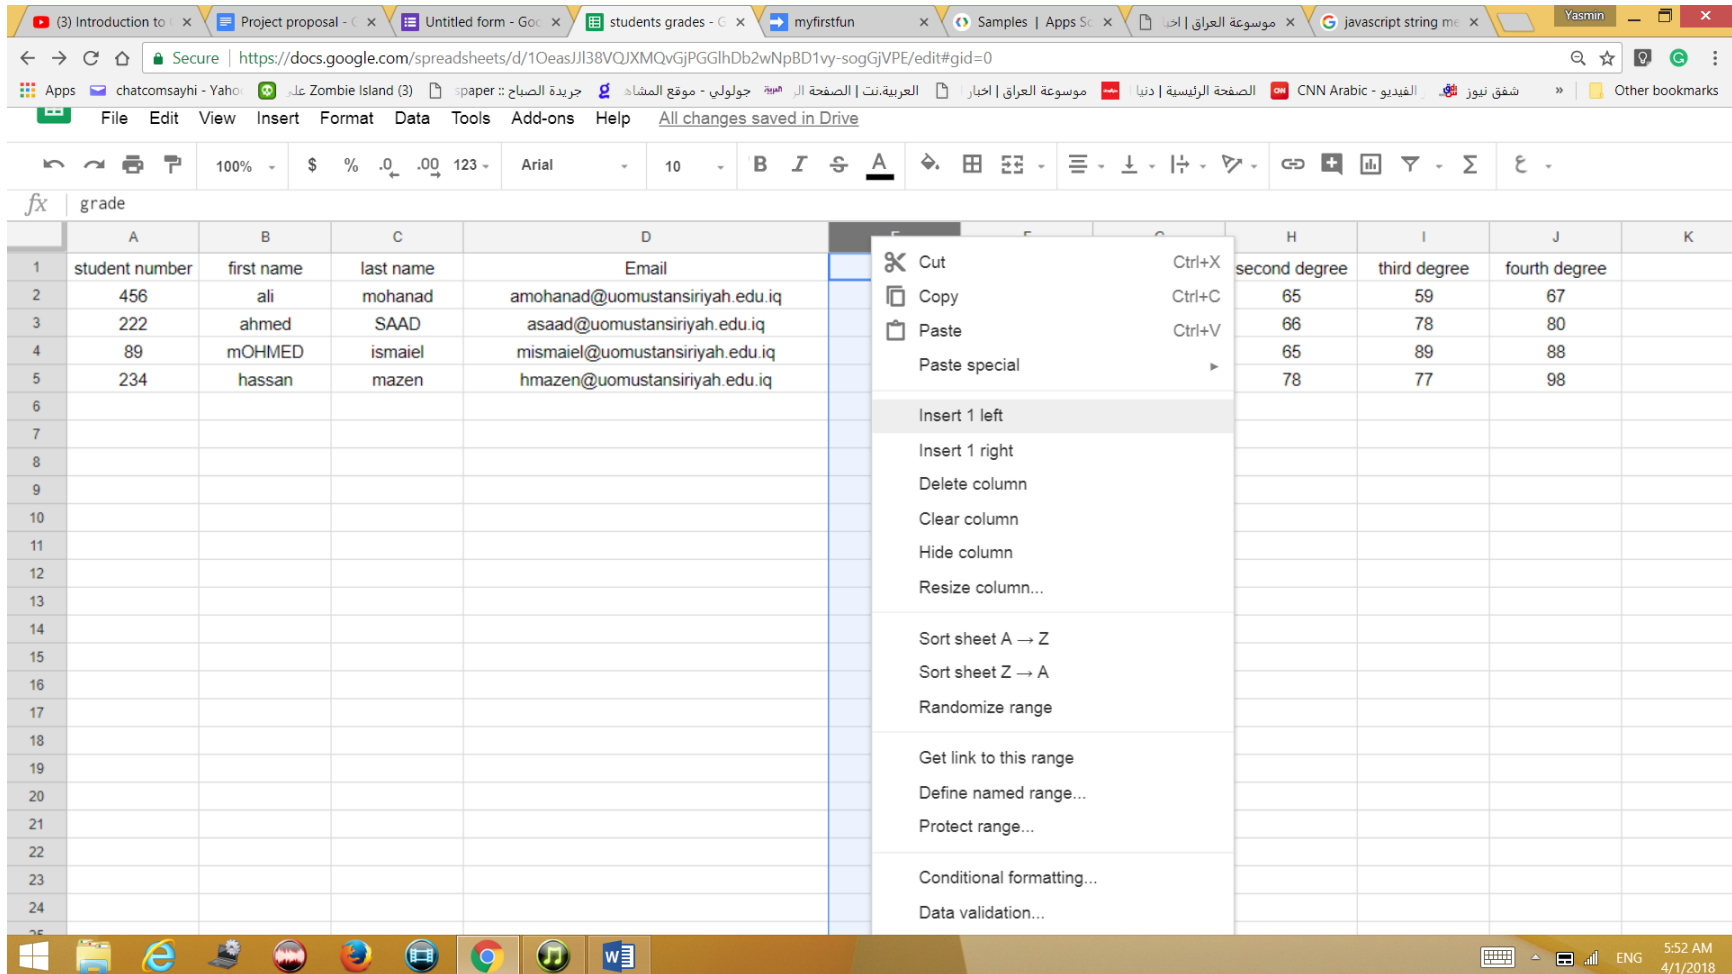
(3) Introduction to | Project proposal - | Untitled form - Goo | students grades - | myfirstfun | Samples | Apps Sc | موسوعة العراق | اخبا | javascript string me | Yasmin

Secure | https://docs.google.com/spreadsheets/d/1OeasJJl38VQJXMQvGjPGGlhDb2wNpBD1vy-sogGjVPE/edit#gid=0

Apps | chatcomsayhi - Yahoo | Zombie Island (3) على | paper :: جريدة الصباح | جولولي - موقع المشاهد | العربية.نت | الصفحة الـ | موسوعة العراق | اخبار | الصفحة الرئيسية | دنيا | CNN Arabic - الفيديو | شفق نيوز | » | Other bookmarks

File Edit View Insert Format Data Tools Add-ons Help All changes saved in Drive

100% | $ | % | .0 | .00 | 123 | Arial | 10 | B | I | S | A

fx grade

| | A | B | C | D | E | F | G | H | I | J | K |
|---|---|---|---|---|---|---|---|---|---|---|---|
| 1 | student number | first name | last name | Email | | | | second degree | third degree | fourth degree | |
| 2 | 456 | ali | mohanad | amohanad@uomustansiriyah.edu.iq | | | | 65 | 59 | 67 | |
| 3 | 222 | ahmed | SAAD | asaad@uomustansiriyah.edu.iq | | | | 66 | 78 | 80 | |
| 4 | 89 | mOHMED | ismaiel | mismaiel@uomustansiriyah.edu.iq | | | | 65 | 89 | 88 | |
| 5 | 234 | hassan | mazen | hmazen@uomustansiriyah.edu.iq | | | | 78 | 77 | 98 | |

6 7 8 9 10 11 12 13 14 15 16 17 18 19 20 21 22 23 24

Cut Ctrl+X
Copy Ctrl+C
Paste Ctrl+V
Paste special
Insert 1 left
Insert 1 right
Delete column
Clear column
Hide column
Resize column...
Sort sheet A → Z
Sort sheet Z → A
Randomize range
Get link to this range
Define named range...
Protect range...
Conditional formatting...
Data validation...

ENG 5:52 AM 4/1/2018